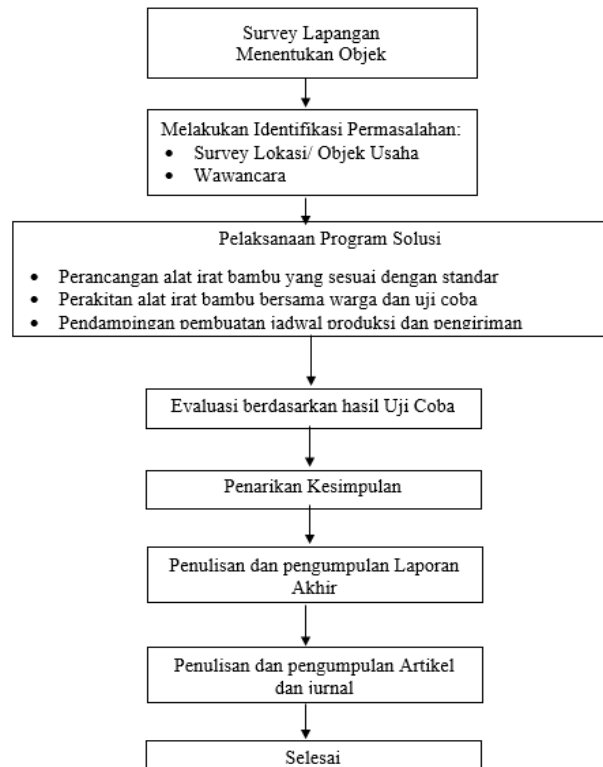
Survey Lapangan
Menentukan Objek

Melakukan Identifikasi Permasalahan:
• Survey Lokasi/ Objek Usaha
• Wawancara

Pelaksanaan Program Solusi

• Perancangan alat irat bambu yang sesuai dengan standar
• Perakitan alat irat bambu bersama warga dan uji coba
• Pendampingan pembuatan jadwal produksi dan pengiriman

Evaluasi berdasarkan hasil Uji Coba

Penarikan Kesimpulan

Penulisan dan pengumpulan Laporan Akhir

Penulisan dan pengumpulan Artikel dan jurnal

Selesai